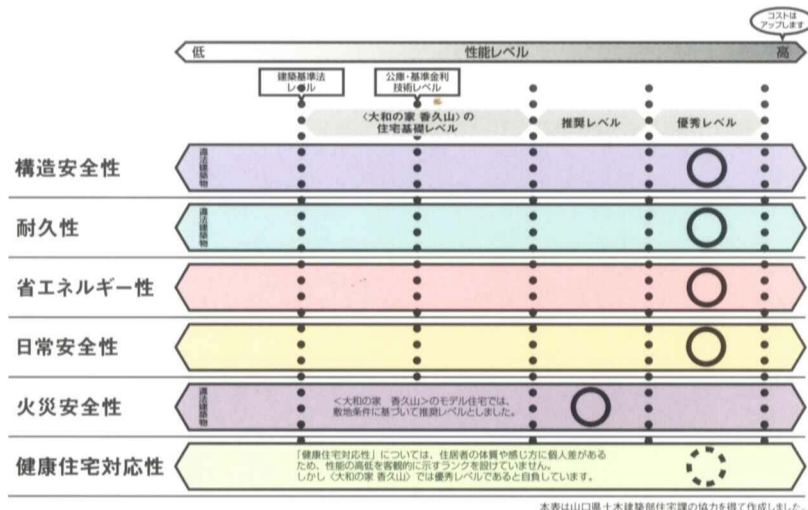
コストは
アップします

低　性能レベル　高

建築基準法
レベル

公庫・基準金利
技術レベル

〈大和の家 香久山〉の
住宅基礎レベル

推奨レベル

優秀レベル

構造安全性
違法建築物

耐久性
違法建築物

省エネルギー性

日常安全性

火災安全性
違法建築物

<大和の家　香久山>のモデル住宅では、
敷地条件に基づいて推奨レベルとしました。

健康住宅対応性

「健康住宅対応性」については、住居者の体質や感じ方に個人差があるため、性能の高低を客観的に示すランクを設けていません。
しかし〈大和の家 香久山〉では優秀レベルであると自負しています。

本表は山口県土木建築部住宅課の協力を得て作成しました。